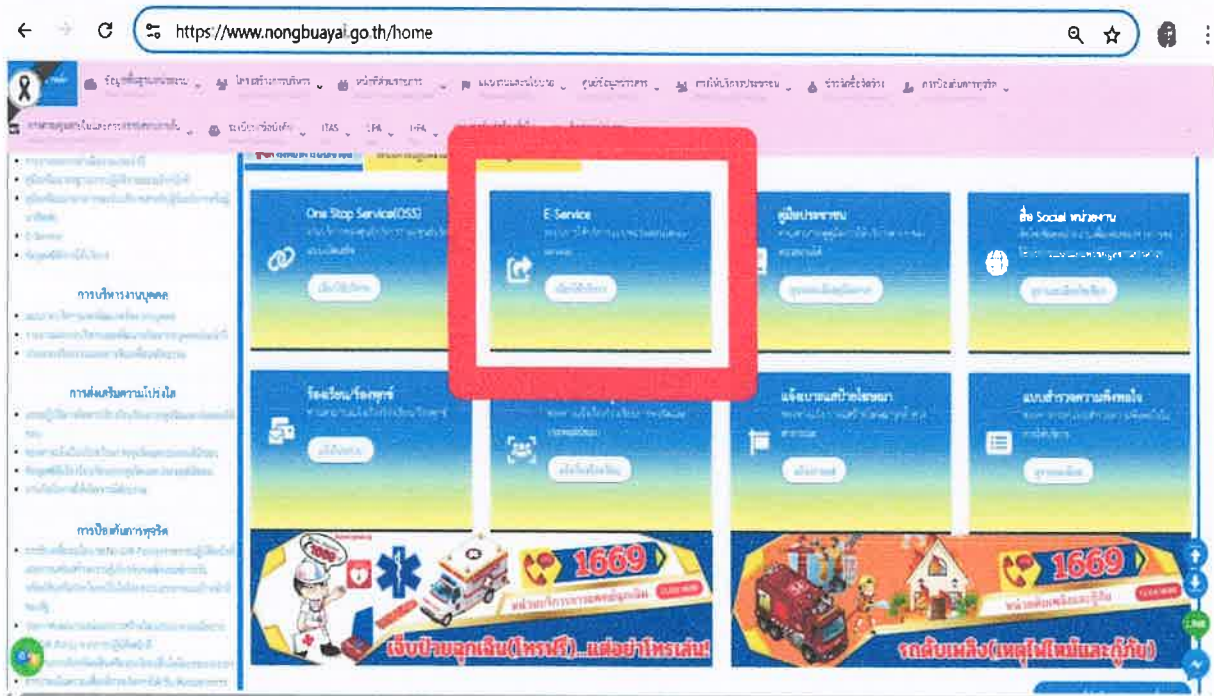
https://www.nongbuayai.go.th/home

ITAS

การบริหารงานบุคคล

การส่งเสริมความโปร่งใส

การป้องกันการทุจริต

One Stop Service(OSS)

E-Service

คู่มือประชาชน

สื่อ Social หน่วยงาน

ร้องเรียน/ร้องทุกข์

แจ้งเบาะแสป้ายโฆษณา

แบบสำรวจความพึงพอใจ

1669

1669

เจ็บป่วยฉุกเฉิน(โทรฟรี)...แต่อย่าโทรเล่น!

รถดับเพลิง(เหตุไฟไหม้และกู้ภัย)